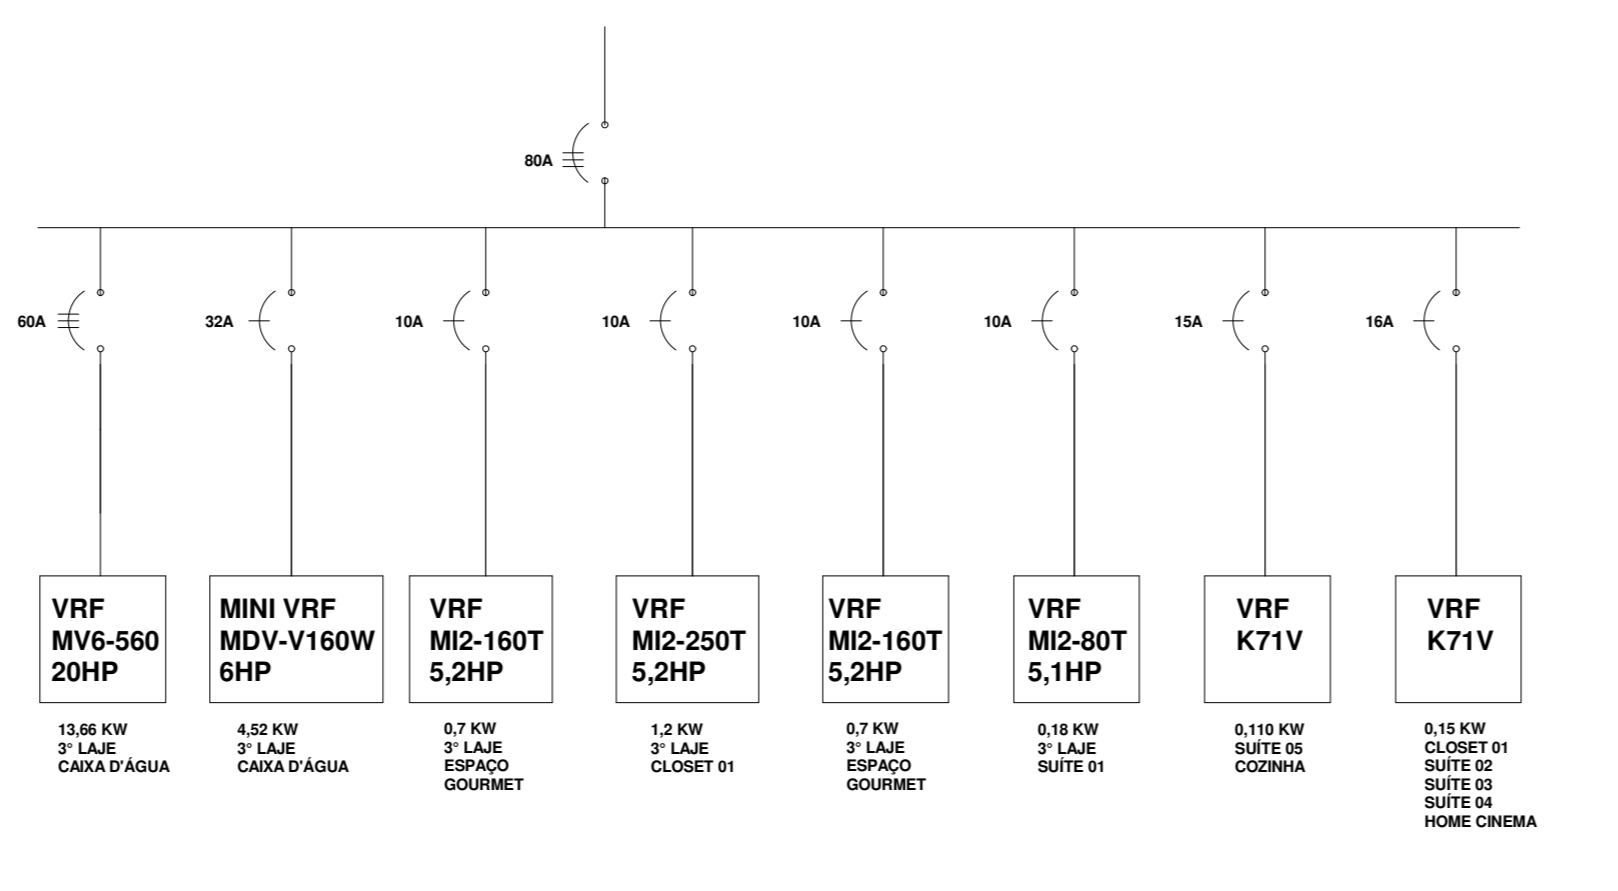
80A

60A

32A

10A

10A

10A

10A

15A

16A

VRF
MV6-560
20HP

13,66 KW
3° LAJE
CAIXA D'ÁGUA

MINI VRF
MDV-V160W
6HP

4,52 KW
3° LAJE
CAIXA D'ÁGUA

VRF
MI2-160T
5,2HP

0,7 KW
3° LAJE
ESPAÇO
GOURMET

VRF
MI2-250T
5,2HP

1,2 KW
3° LAJE
CLOSET 01

VRF
MI2-160T
5,2HP

0,7 KW
3° LAJE
ESPAÇO
GOURMET

VRF
MI2-80T
5,1HP

0,18 KW
3° LAJE
SUÍTE 01

VRF
K71V

0,110 KW
SUÍTE 05
COZINHA

VRF
K71V

0,15 KW
CLOSET 01
SUÍTE 02
SUÍTE 03
SUÍTE 04
HOME CINEMA